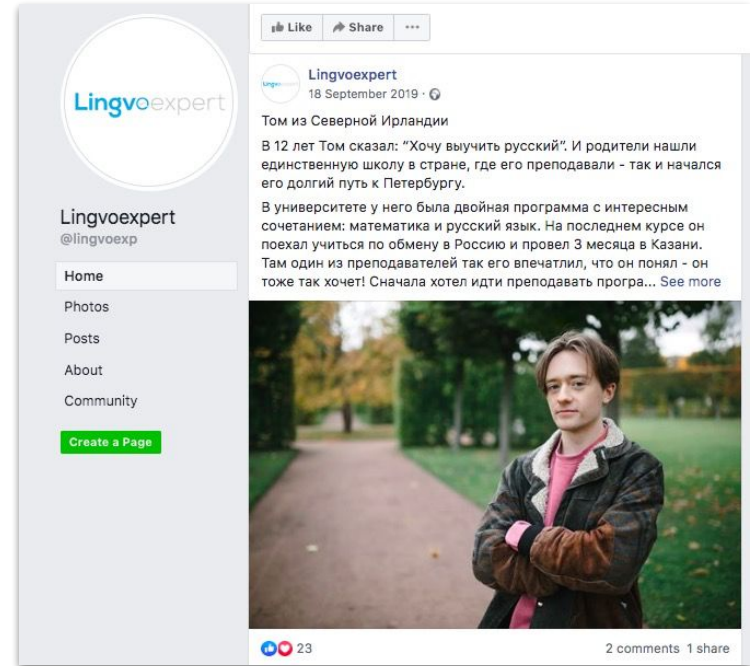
Lingvoexpert

Lingvoexpert
@lingvoexp

Home
Photos
Posts
About
Community

Create a Page

Like
Share
···

Lingvoexpert
18 September 2019 ·

Том из Северной Ирландии

В 12 лет Том сказал: "Хочу выучить русский". И родители нашли единственную школу в стране, где его преподавали - так и начался его долгий путь к Петербургу.

В университете у него была двойная программа с интересным сочетанием: математика и русский язык. На последнем курсе он поехал учиться по обмену в Россию и провел 3 месяца в Казани. Там один из преподавателей так его впечатлил, что он понял - он тоже так хочет! Сначала хотел идти преподавать програ... See more

23
2 comments 1 share